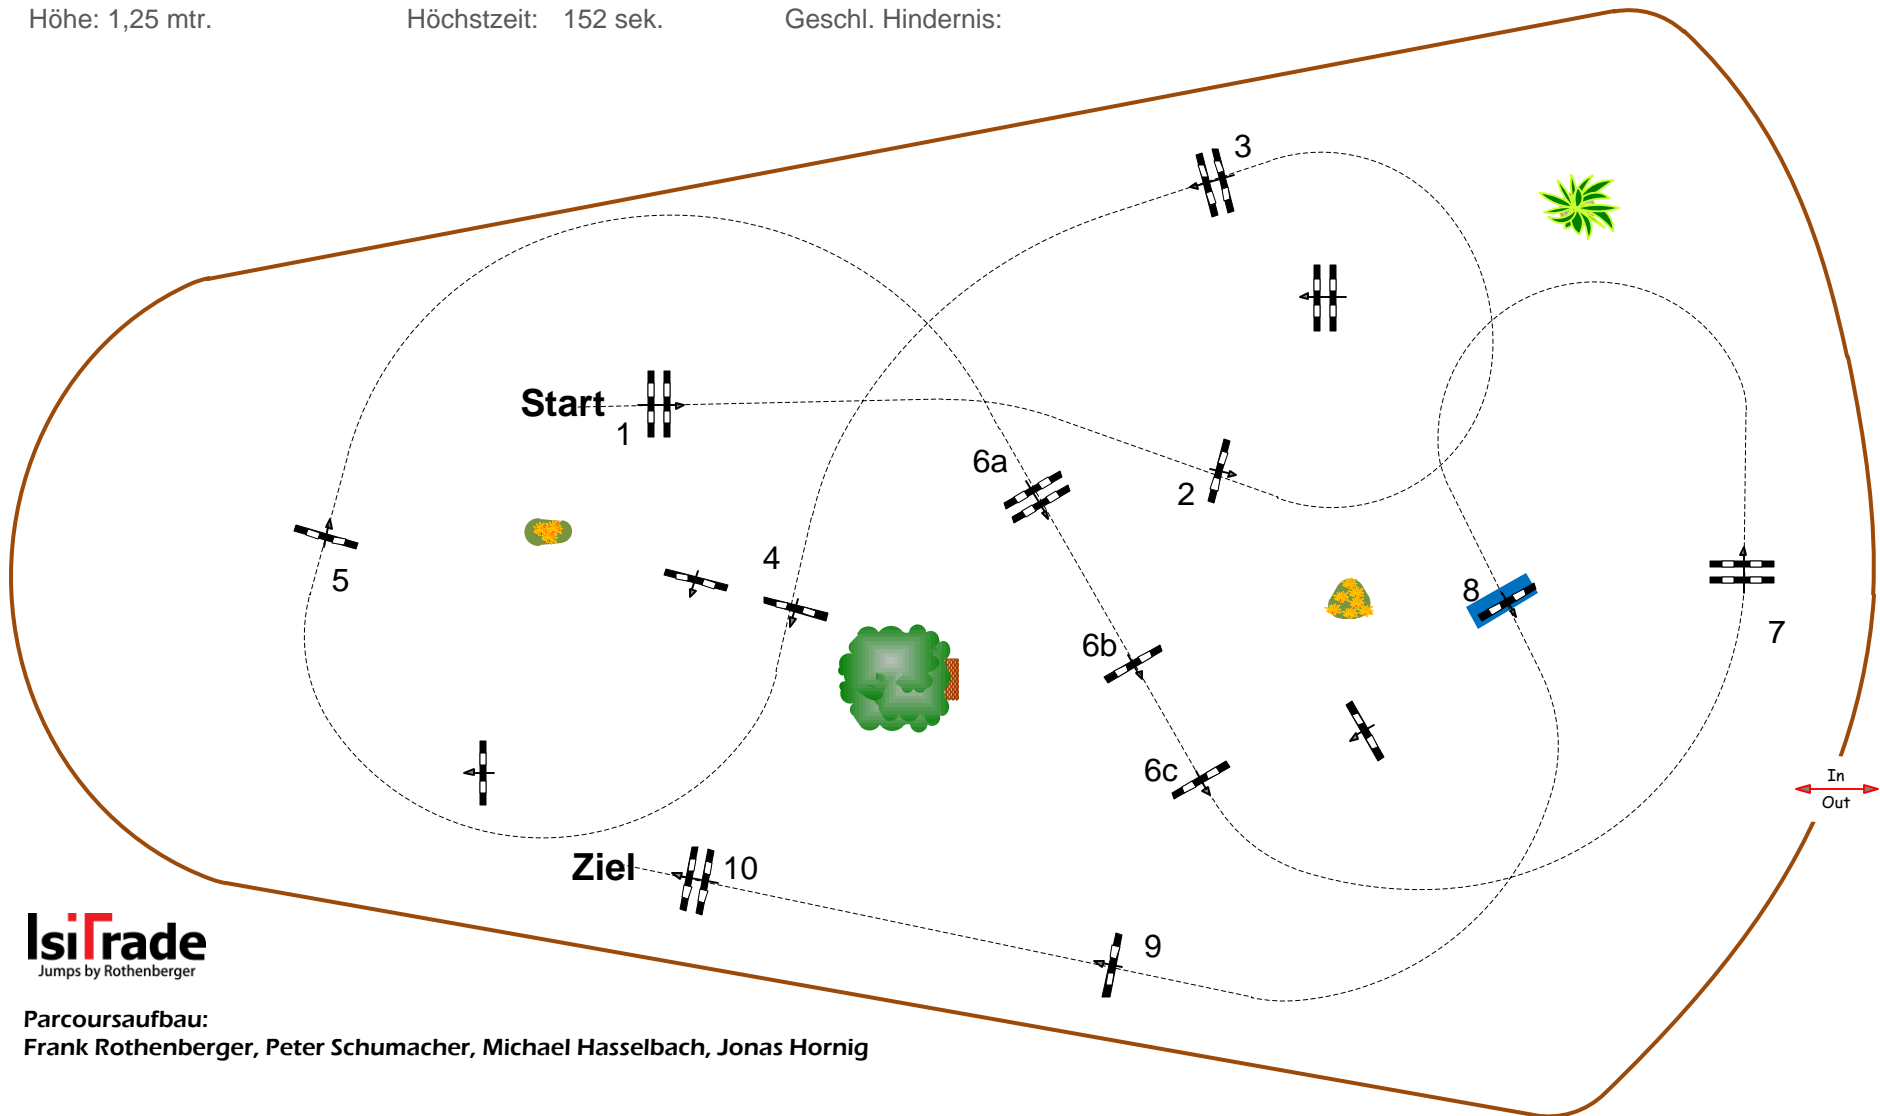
Höhe: 1,25 mtr.   Höchstzeit: 152 sek.   Geschl. Hindernis:

3

Start
1

6a

2

5

4

8

7

6b

6c

In
Out

Ziel 10

9

IsiTrade
Jumps by Rothenberger

Parcoursaufbau:
Frank Rothenberger, Peter Schumacher, Michael Hasselbach, Jonas Hornig